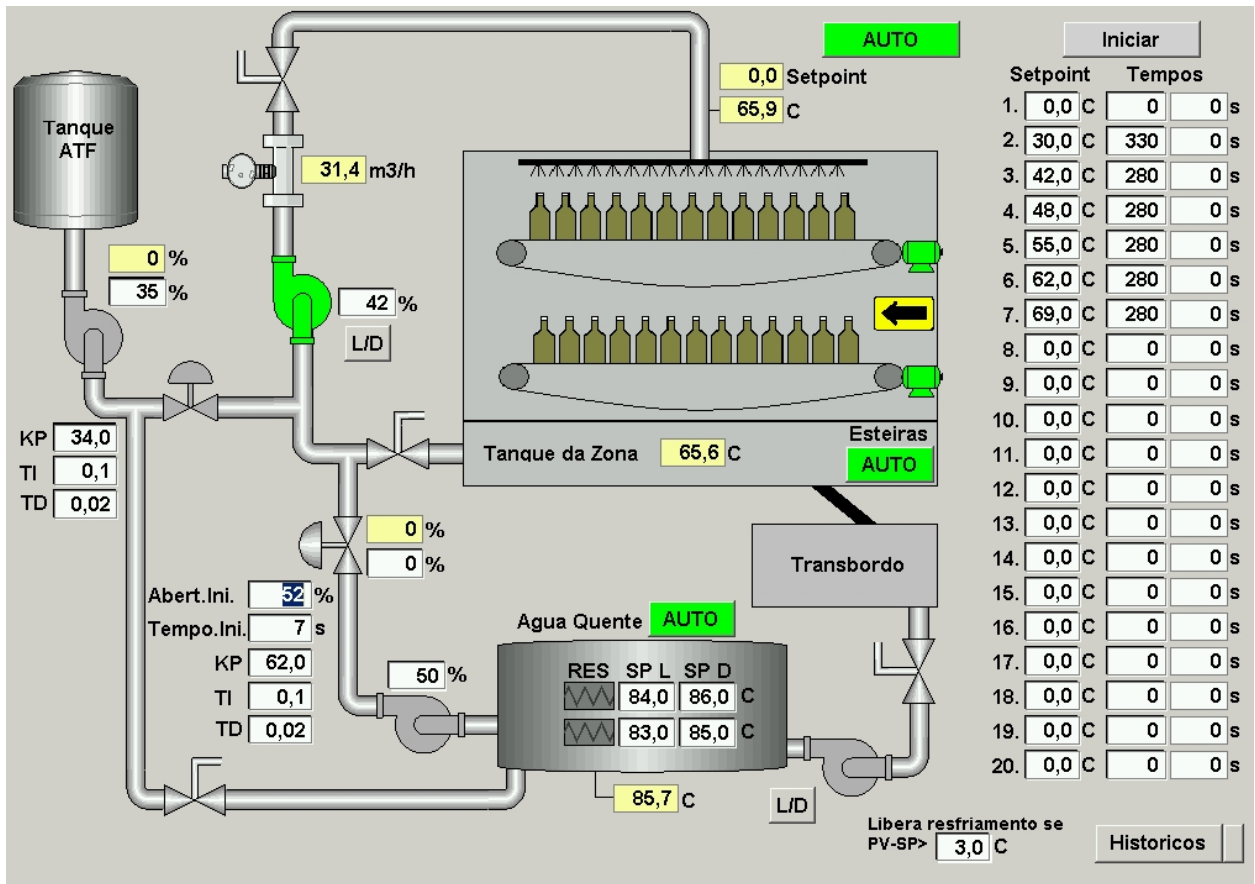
AUTO

0,0 Setpoint
65,9 C

Tanque ATF

31,4 m3/h

0 %
35 %

42 %
L/D

KP 34,0
TI 0,1
TD 0,02

Tanque da Zona 65,6 C

Esteiras
AUTO

0 %
0 %

Transbordo

Abert.Ini. 52 %
Tempo.Ini. 7 s
KP 62,0
TI 0,1
TD 0,02

Agua Quente AUTO

50 %

RES SP L SP D
84,0 86,0 C
83,0 85,0 C

85,7 C

L/D

Iniciar

| | Setpoint | Tempos | |
|---|---|---|---|
| 1. | 0,0 C | 0 | 0 s |
| 2. | 30,0 C | 330 | 0 s |
| 3. | 42,0 C | 280 | 0 s |
| 4. | 48,0 C | 280 | 0 s |
| 5. | 55,0 C | 280 | 0 s |
| 6. | 62,0 C | 280 | 0 s |
| 7. | 69,0 C | 280 | 0 s |
| 8. | 0,0 C | 0 | 0 s |
| 9. | 0,0 C | 0 | 0 s |
| 10. | 0,0 C | 0 | 0 s |
| 11. | 0,0 C | 0 | 0 s |
| 12. | 0,0 C | 0 | 0 s |
| 13. | 0,0 C | 0 | 0 s |
| 14. | 0,0 C | 0 | 0 s |
| 15. | 0,0 C | 0 | 0 s |
| 16. | 0,0 C | 0 | 0 s |
| 17. | 0,0 C | 0 | 0 s |
| 18. | 0,0 C | 0 | 0 s |
| 19. | 0,0 C | 0 | 0 s |
| 20. | 0,0 C | 0 | 0 s |

Libera resfriamento se PV-SP> 3,0 C

Historicos